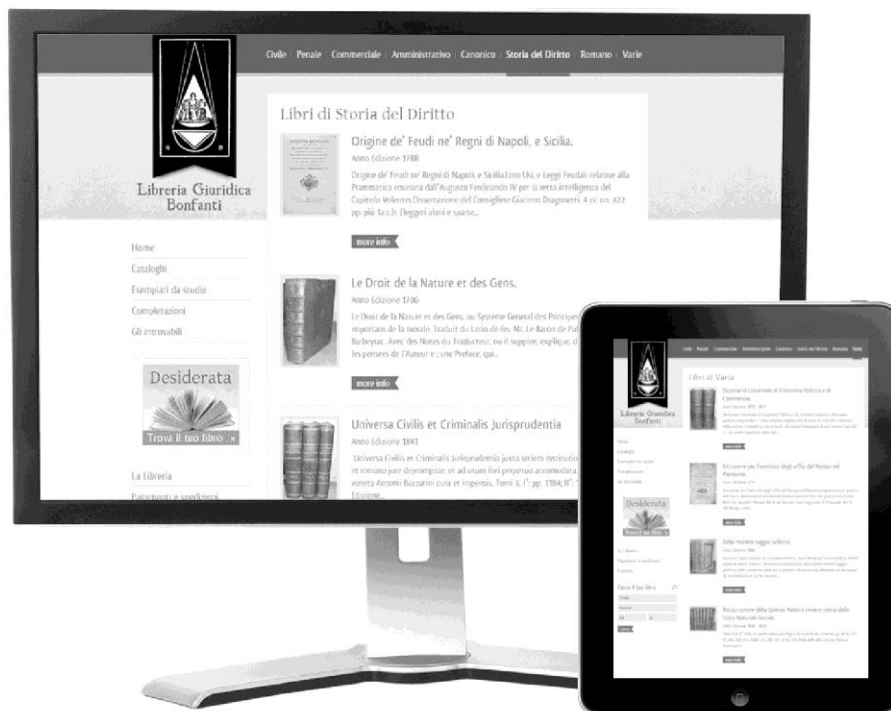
Civile | Penale | Commerciale | Amministrativo | Canonico | Storia del Diritto | Romano | Varie

Libreria Giuridica Bonfanti

Home
Cataloghi
Esemplari da studio
Completazioni
Gli introvabili

Desiderata
Trova il tuo libro »

La Libreria
Pagamenti e spedizioni

Libri di Storia del Diritto

Origine de' Feudi ne' Regni di Napoli, e Sicilia.
Anno Edizione 1788
Origine de' Feudi ne' Regni di Napoli e Sicilia,Loro Usi, e Leggi Feudali relative alla Prammatica emanata dall'Augusto Ferdinando IV per la retta intelligenza del Capitolo Volentes.Dissertazione del Consigliere Giacinto Dragonetti. 4 cc. nn. 422 pp. più 1a c.b. (leggeri aloni e sparse...

more info

Le Droit de la Nature et des Gens.
Anno Edizione 1706
Le Droit de la Nature et des Gens, ou Systeme General des Principes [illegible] importans de la morale. Traduit du Latin de feu Mr. Le Baron de Pu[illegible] Barbeyrac. Avec des Notes du Traducteur, ou il supplee, explique, d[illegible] les pensees de l'Auteur e ; une Preface, qui...

more info

Universa Civilis et Criminalis Jurisprudentia
Anno Edizione 1843
Universa Civilis et Criminalis Jurisprudentia juxta seriem Institution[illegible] et romano jure depromptae, et ad usum fori perpetuo accomodata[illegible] veneta Antonii Bazzarini cura et impensis. Tomi 3, I°: pp. 1184; II°: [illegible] Edizione...

Libreria Giuridica Bonfanti
Libri di Varie
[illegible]
more info
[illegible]
more info
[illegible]
more info
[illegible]
more info
Desiderata